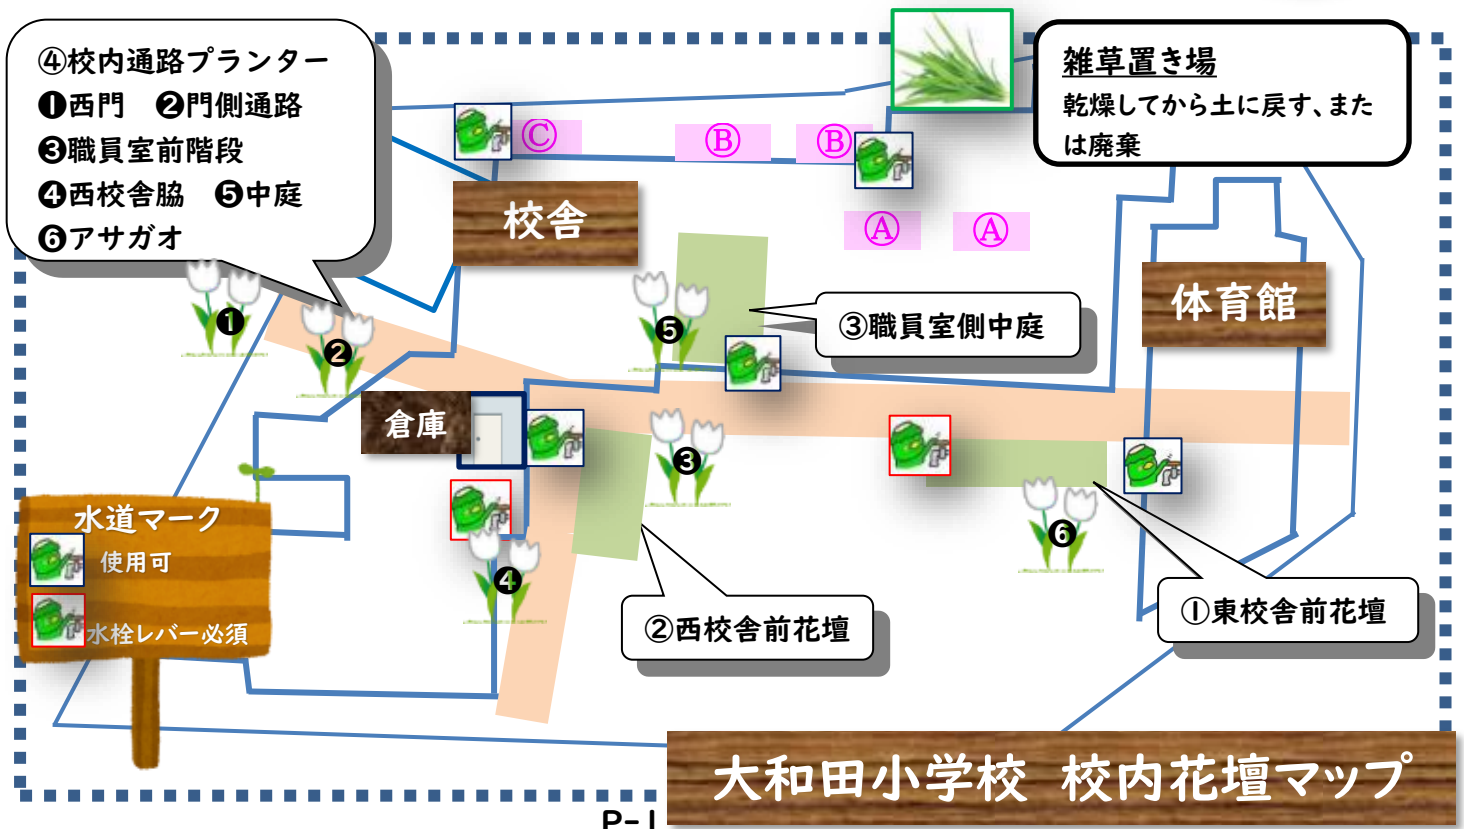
④校内通路プランター
❶西門　❷門側通路
❸職員室前階段
❹西校舎脇　❺中庭
❻アサガオ

Ⓒ　Ⓑ　Ⓑ

雑草置き場
乾燥してから土に戻す、または廃棄

校舎

Ⓐ　Ⓐ

体育館

❶

❷

❺

③職員室側中庭

倉庫

❸

❹

❻

水道マーク
使用可
水栓レバー必須

②西校舎前花壇

①東校舎前花壇

大和田小学校　校内花壇マップ

P-1